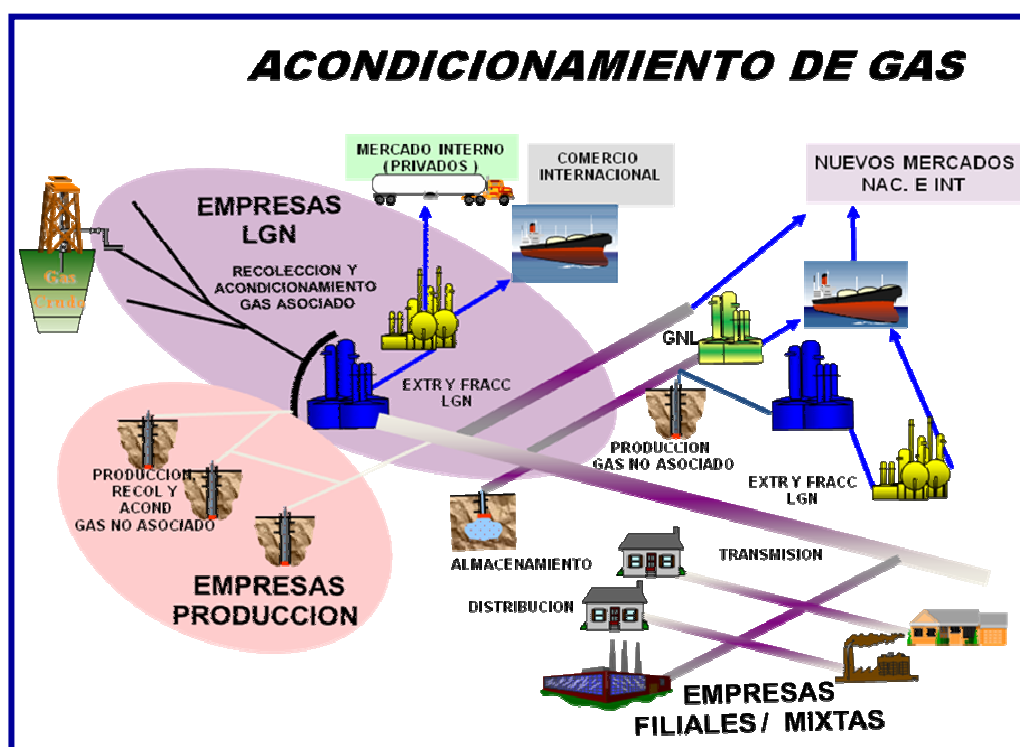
ACONDICIONAMIENTO DE GAS

Gas
Crudo

MERCADO INTERNO (PRIVADOS)

COMERCIO INTERNACIONAL

NUEVOS MERCADOS NAC. E INT

EMPRESAS LGN

RECOLECCION Y ACONDICIONAMIENTO GAS ASOCIADO

EXTR Y FRACC LGN

GNL

PRODUCCION GAS NO ASOCIADO

EXTR Y FRACC LGN

PRODUCCION RECOL Y ACOND GAS NO ASOCIADO

EMPRESAS PRODUCCION

ALMACENAMIENTO

TRANSMISION

DISTRIBUCION

EMPRESAS FILIALES / MIXTAS